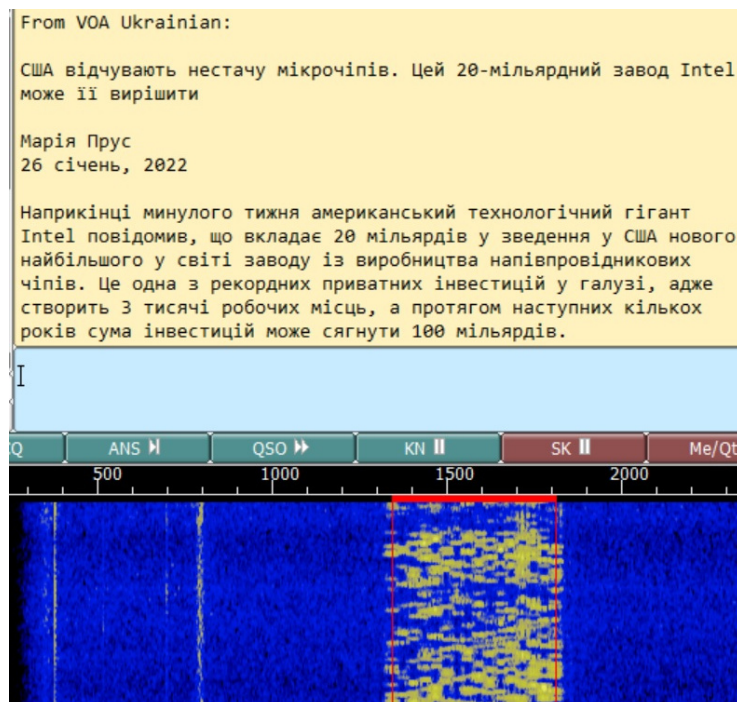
From VOA Ukrainian:

США відчувають нестачу мікрочіпів. Цей 20-мільярдний завод Intel може її вирішити

Марія Прус
26 січень, 2022

Наприкінці минулого тижня американський технологічний гігант Intel повідомив, що вкладає 20 мільярдів у зведення у США нового найбільшого у світі заводу із виробництва напівпровідникових чіпів. Це одна з рекордних приватних інвестицій у галузі, адже створить 3 тисячі робочих місць, а протягом наступних кількох років сума інвестицій може сягнути 100 мільярдів.

Q ANS QSO KN SK Me/Qt

500 1000 1500 2000